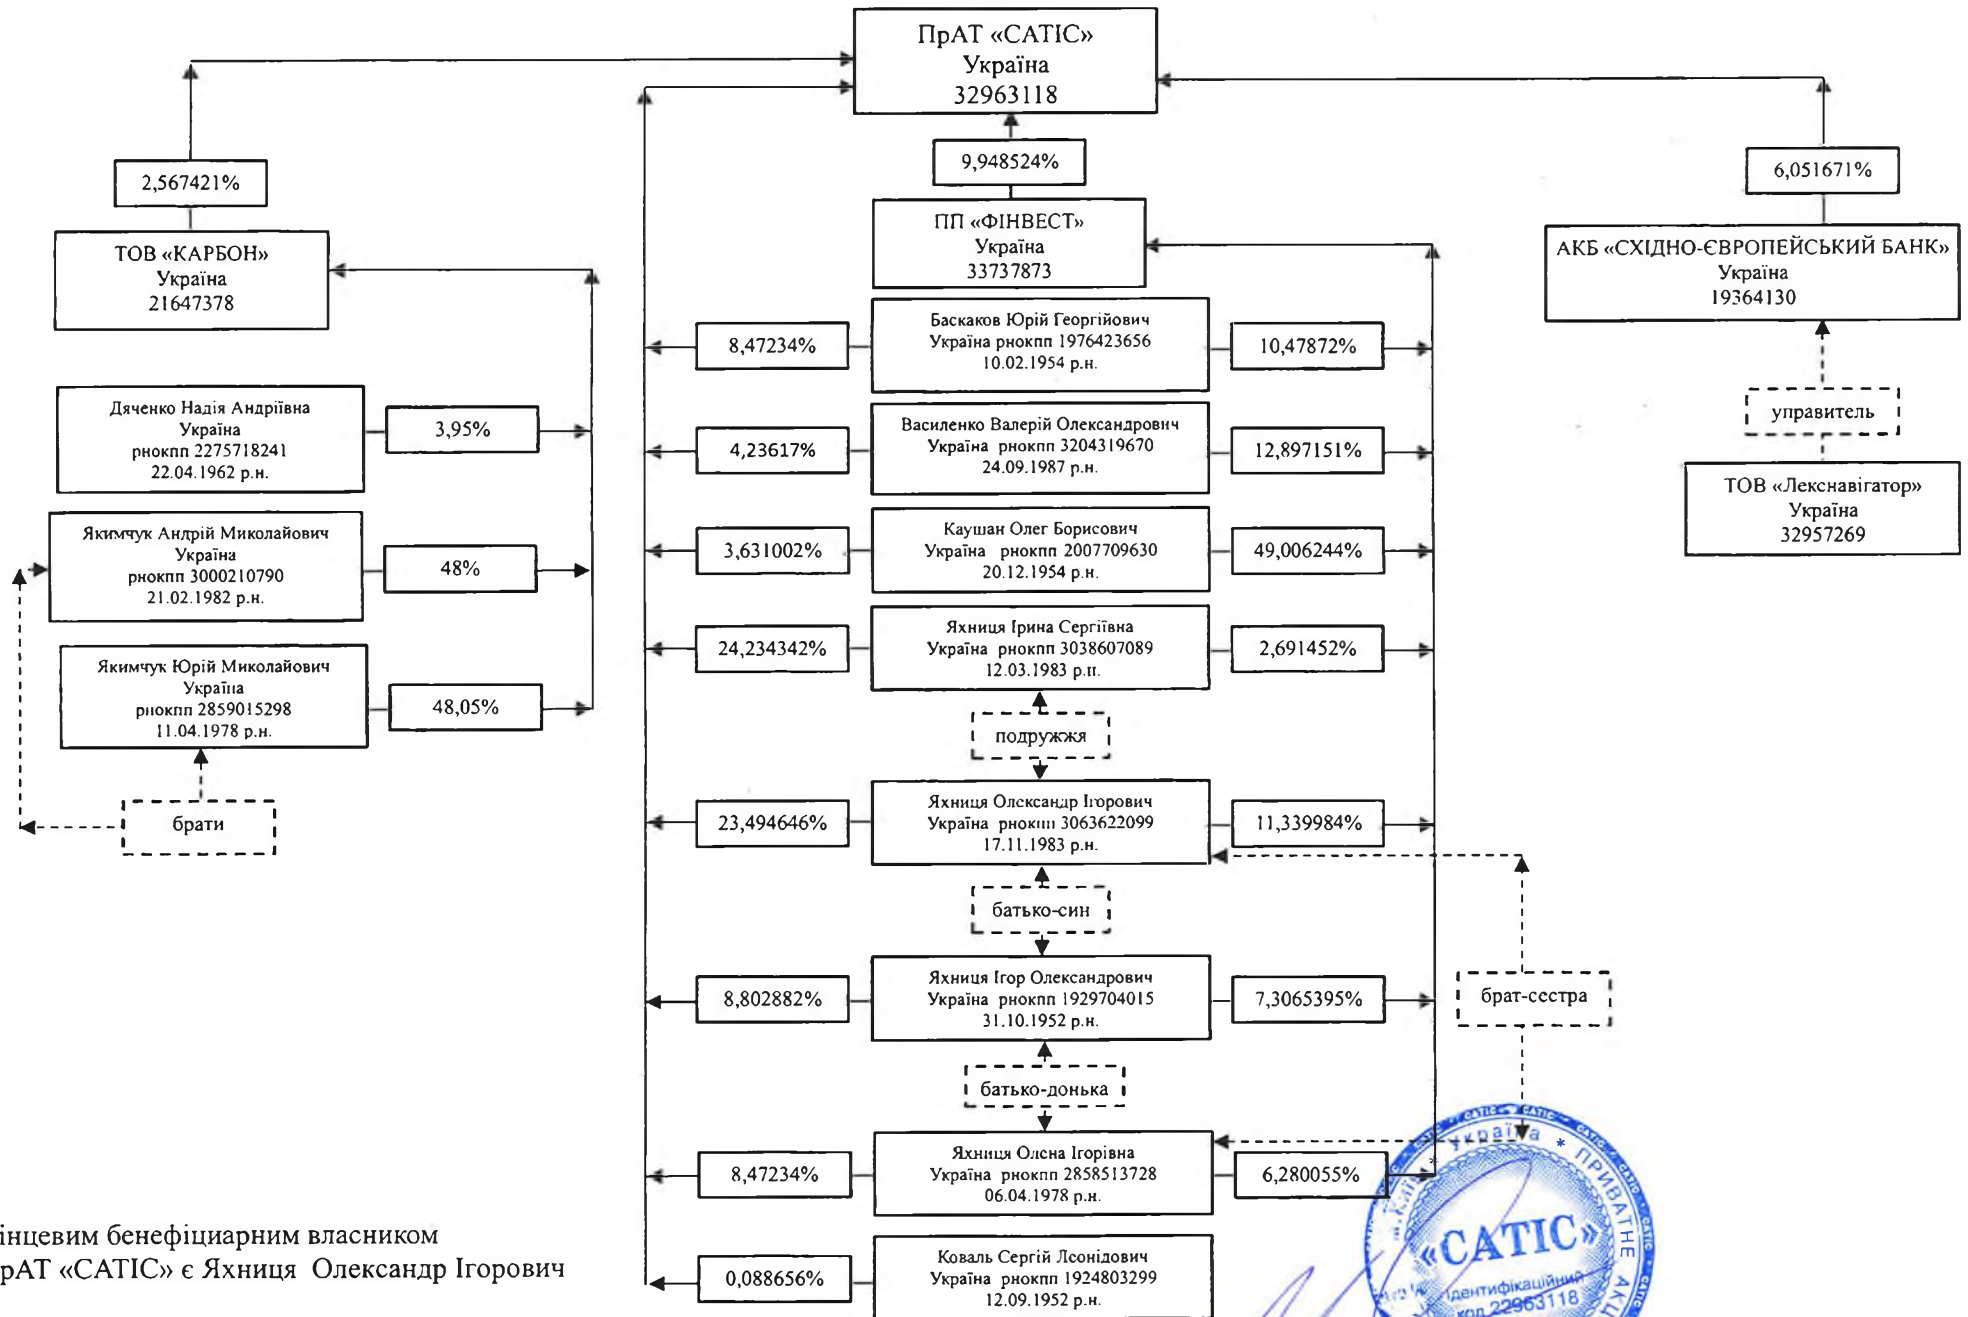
ПрАТ «САТІС»
Україна
32963118

2,567421%

9,948524%

6,051671%

ТОВ «КАРБОН»
Україна
21647378

ПП «ФІНВЕСТ»
Україна
33737873

АКБ «СХІДНО-ЄВРОПЕЙСЬКИЙ БАНК»
Україна
19364130

8,47234%
Баскаков Юрій Георгійович
Україна рнокпп 1976423656
10.02.1954 р.н.
10,47872%

Дяченко Надія Андріївна
Україна
рнокпп 2275718241
22.04.1962 р.н.
3,95%

управитель

4,23617%
Василенко Валерій Олександрович
Україна рнокпп 3204319670
24.09.1987 р.н.
12,897151%

ТОВ «Лекснавігатор»
Україна
32957269

Якимчук Андрій Миколайович
Україна
рнокпп 3000210790
21.02.1982 р.н.
48%

3,631002%
Каушан Олег Борисович
Україна рнокпп 2007709630
20.12.1954 р.н.
49,006244%

Якимчук Юрій Миколайович
Україна
рнокпп 2859015298
11.04.1978 р.н.
48,05%

24,234342%
Яхниця Ірина Сергіївна
Україна рнокпп 3038607089
12.03.1983 р.н.
2,691452%

подружжя

брати

23,494646%
Яхниця Олександр Ігорович
Україна рнокпп 3063622099
17.11.1983 р.н.
11,339984%

батько-син

8,802882%
Яхниця Ігор Олександрович
Україна рнокпп 1929704015
31.10.1952 р.н.
7,3065395%

брат-сестра

батько-донька

8,47234%
Яхниця Олена Ігорівна
Україна рнокпп 2858513728
06.04.1978 р.н.
6,280055%

0,088656%
Коваль Сергій Леонідович
Україна рнокпп 1924803299
12.09.1952 р.н.

інцевим бенефіціарним власником
рАТ «САТІС» є Яхниця Олександр Ігорович

Україна ПРИВАТНЕ АКЦ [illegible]
«САТІС»
Ідентифікаційний код 32963118